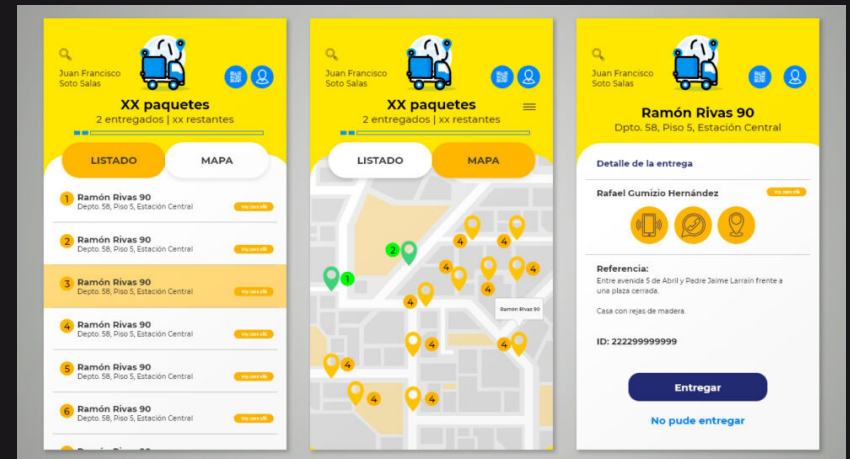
Juan Francisco Soto Salas

XX paquetes

2 entregados | xx restantes

LISTADO

MAPA

1 Ramón Rivas 90
Depto. 58, Piso 5, Estación Central
Voy para allá

2 Ramón Rivas 90
Depto. 58, Piso 5, Estación Central
Voy para allá

3 Ramón Rivas 90
Depto. 58, Piso 5, Estación Central
Voy para allá

4 Ramón Rivas 90
Depto. 58, Piso 5, Estación Central
Voy para allá

5 Ramón Rivas 90
Depto. 58, Piso 5, Estación Central
Voy para allá

6 Ramón Rivas 90
Depto. 58, Piso 5, Estación Central
Voy para allá

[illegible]

Juan Francisco Soto Salas

XX paquetes

2 entregados | xx restantes

LISTADO

MAPA

2 1 4 4 4 4 4 4 4 4 4 4 4

Ramón Rivas 90

Juan Francisco Soto Salas

Ramón Rivas 90

Dpto. 58, Piso 5, Estación Central

Detalle de la entrega

Rafael Gumízio Hernández
Voy para allá

Referencia:
Entre avenida 5 de Abril y Padre Jaime Larrain frente a una plaza cerrada.

Casa con rejas de madera.

ID: 222299999999

Entregar

No pude entregar